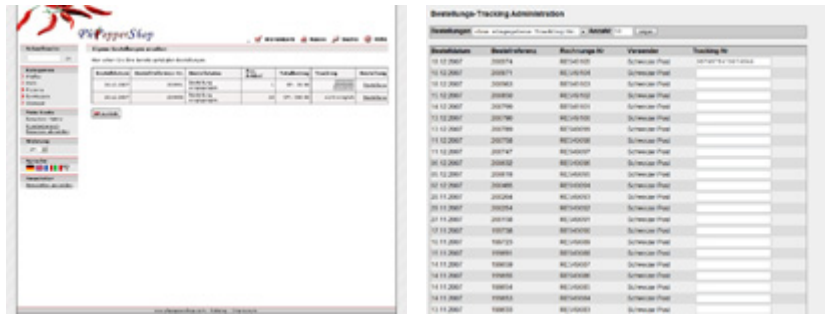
PfefferShop

Bestellungs-Tracking Administration

Bestellungen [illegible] Anzahl 50 Zeigen

| Bestelldatum | Bestellreferenz | Rechnungs Nr | Versender | Tracking Nr |
|---|---|---|---|---|
| 18.12.2007 | 200874 | RE/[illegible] | Schweizer Post | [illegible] |
| 17.12.2007 | 200871 | RE/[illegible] | Schweizer Post | |
| 17.12.2007 | 200863 | RE/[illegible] | Schweizer Post | |
| 15.12.2007 | 200858 | RE/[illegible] | Schweizer Post | |
| 14.12.2007 | 200796 | RE/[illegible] | Schweizer Post | |
| 13.12.2007 | 200786 | RE/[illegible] | Schweizer Post | |
| 13.12.2007 | 200785 | RE/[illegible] | Schweizer Post | |
| 12.12.2007 | 200758 | RE/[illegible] | Schweizer Post | |
| 11.12.2007 | 200747 | RE/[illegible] | Schweizer Post | |
| 05.12.2007 | 200632 | RE/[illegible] | Schweizer Post | |
| 04.12.2007 | 200619 | RE/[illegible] | Schweizer Post | |
| 02.12.2007 | 200485 | RE/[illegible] | Schweizer Post | |
| 28.11.2007 | 200264 | RE/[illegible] | Schweizer Post | |
| 28.11.2007 | 200254 | RE/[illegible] | Schweizer Post | |
| 21.11.2007 | 200108 | RE/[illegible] | Schweizer Post | |
| 17.11.2007 | 200736 | RE/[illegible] | Schweizer Post | |
| 16.11.2007 | 199723 | RE/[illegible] | Schweizer Post | |
| 15.11.2007 | 199651 | RE/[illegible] | Schweizer Post | |
| 15.11.2007 | 199638 | RE/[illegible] | Schweizer Post | |
| 14.11.2007 | 199655 | RE/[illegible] | Schweizer Post | |
| 14.11.2007 | 199654 | RE/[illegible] | Schweizer Post | |
| 14.11.2007 | 199653 | RE/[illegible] | Schweizer Post | |
| 13.11.2007 | 199635 | RE/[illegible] | Schweizer Post | |